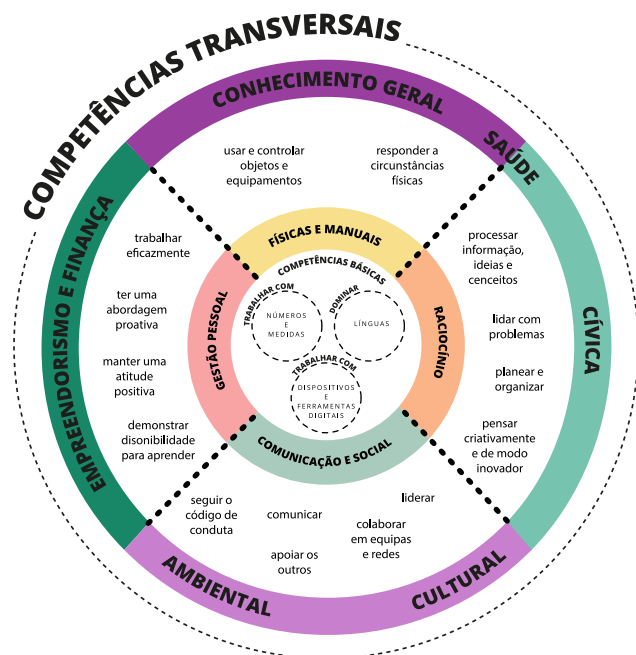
COMPETÊNCIAS TRANSVERSAIS

CONHECIMENTO GERAL

SAÚDE

CÍVICA

CULTURAL

AMBIENTAL

EMPREENDORISMO E FINANÇA

usar e controlar objetos e equipamentos

responder a circunstâncias físicas

processar informação, ideias e conceitos

lidar com problemas

planear e organizar

pensar criativamente e de modo inovador

liderar

colaborar em equipas e redes

comunicar

apoiar os outros

seguir o código de conduta

demonstrar disonibilidade para aprender

manter uma atitude positiva

ter uma abordagem proativa

trabalhar eficazmente

FÍSICAS E MANUAIS

RACIOCÍNIO

COMUNICAÇÃO E SOCIAL

GESTÃO PESSOAL

COMPETÊNCIAS BÁSICAS

TRABALHAR COM

NÚMEROS E MEDIDAS

DOMINAR

LÍNGUAS

TRABALHAR COM

DISPOSITIVOS E FERRAMENTAS DIGITAIS